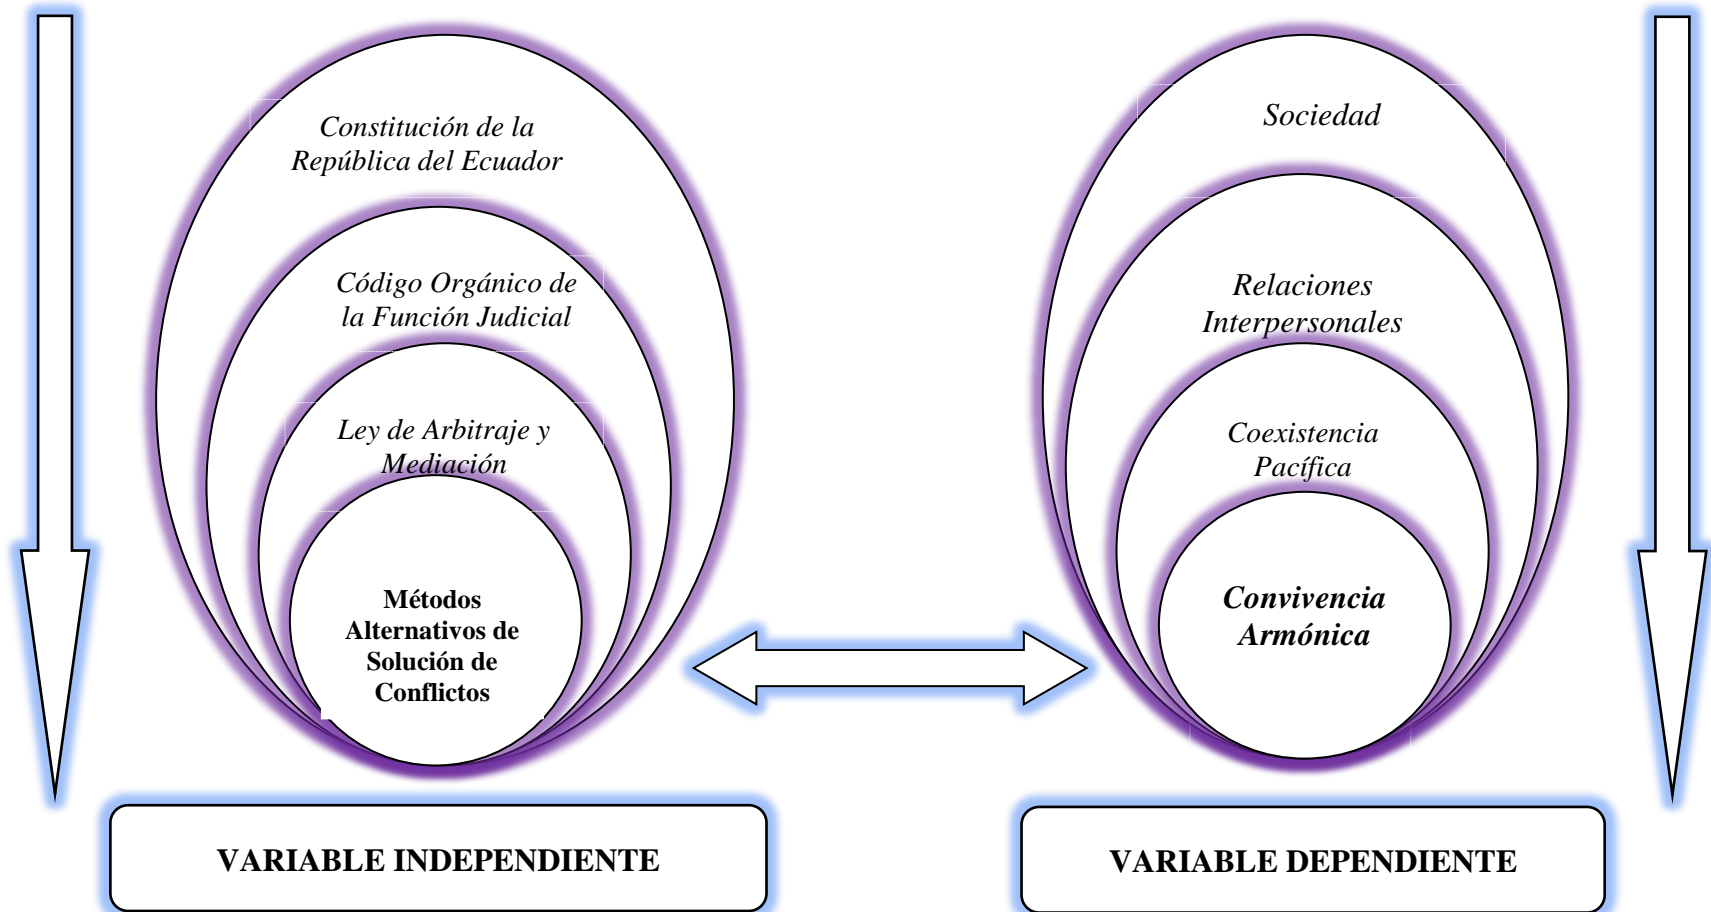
Constitución de la República del Ecuador

Código Orgánico de la Función Judicial

Ley de Arbitraje y Mediación

Métodos Alternativos de Solución de Conflictos

Sociedad

Relaciones Interpersonales

Coexistencia Pacífica

Convivencia Armónica

VARIABLE INDEPENDIENTE

VARIABLE DEPENDIENTE